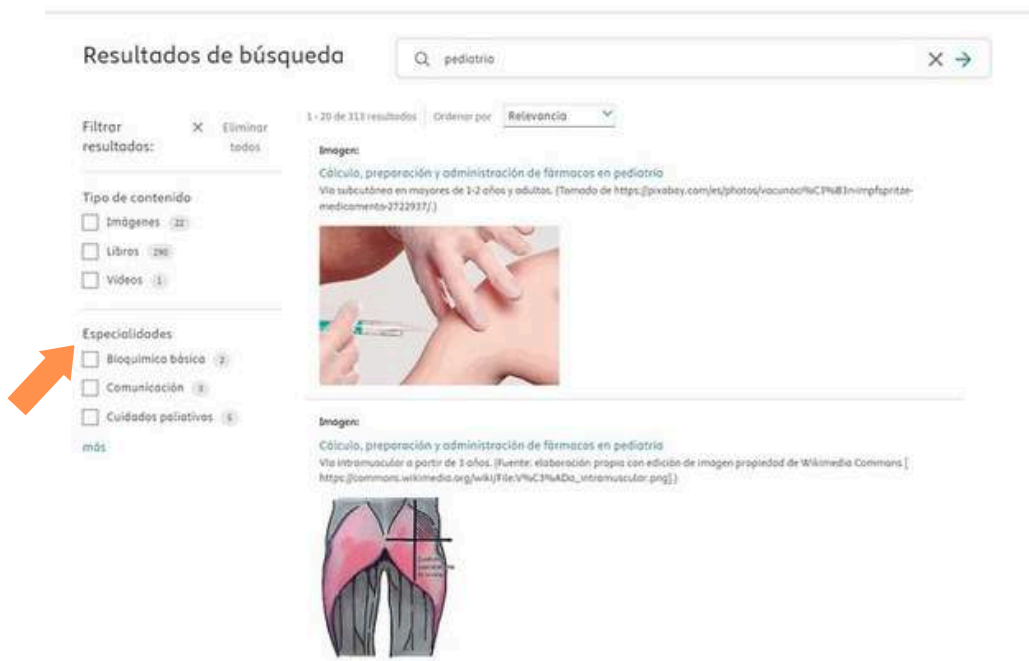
Resultados de búsqueda

pediatria

Filtrar resultados:

Eliminar todos

Tipo de contenido

Imágenes 22

Libros 290

Videos 1

Especialidades

Bioquímica básica 2

Comunicación 3

Cuidados paliativos 5

más

1 - 20 de 313 resultados

Ordenar por

Relevancia

Imagen:

Cálculo, preparación y administración de fármacos en pediatría

Vía subcutánea en mayores de 1-2 años y adultos. (Tomado de https://pixabay.com/es/photos/vacunaci%C3%B3n-impfspritze-medicamento-2722937/.)

Imagen:

Cálculo, preparación y administración de fármacos en pediatría

Vía intramuscular a partir de 3 años. (Fuente: elaboración propia con edición de imagen propiedad de Wikimedia Commons [ https://commons.wikimedia.org/wiki/File:V%C3%ADa_intramuscular.png].)

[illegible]